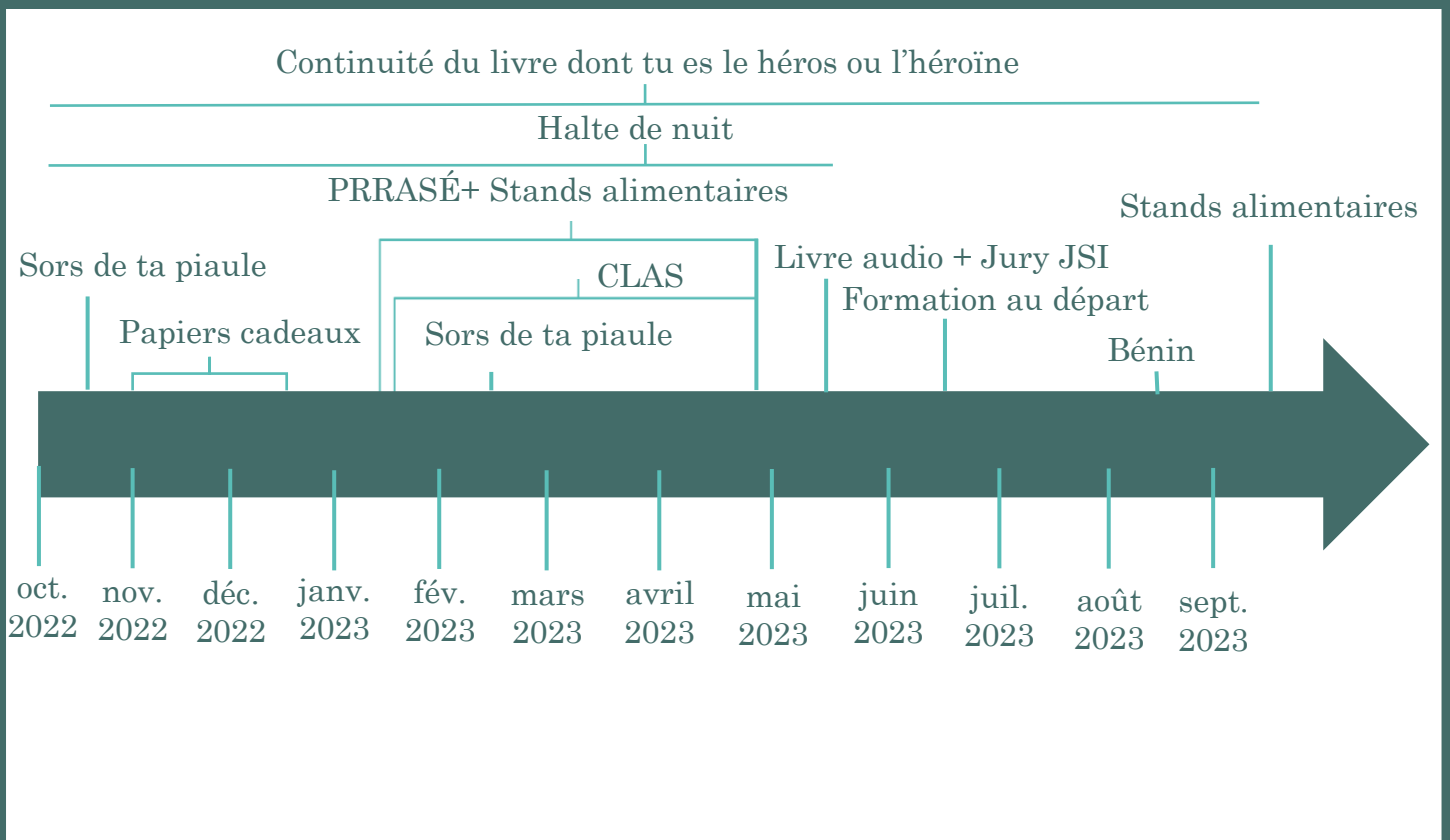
Continuité du livre dont tu es le héros ou l'héroïne

Halte de nuit

PRRASÉ+ Stands alimentaires

Stands alimentaires

Sors de ta piaule

Livre audio + Jury JSI

CLAS

Formation au départ

Papiers cadeaux

Sors de ta piaule

Bénin

oct. 2022

nov. 2022

déc. 2022

janv. 2023

fév. 2023

mars 2023

avril 2023

mai 2023

juin 2023

juil. 2023

août 2023

sept. 2023